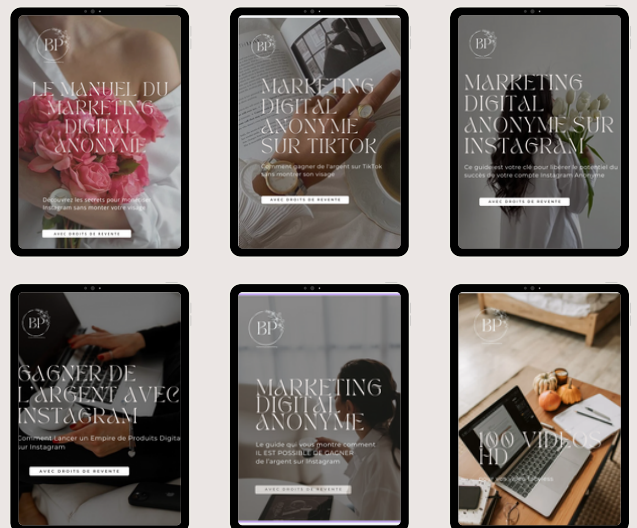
BP

LE MANUEL DU MARKETING DIGITAL ANONYME

Découvrez les secrets pour monétiser Instagram sans montrer votre visage

AVEC DROITS DE REVENTE

BP

MARKETING DIGITAL ANONYME SUR TIKTOK

Comment gagner de l'argent sur TikTok sans montrer son visage

AVEC DROITS DE REVENTE

BP

MARKETING DIGITAL ANONYME SUR INSTAGRAM

Ce guide est votre clé pour libérer le potentiel du succès de votre compte Instagram Anonyme

AVEC DROITS DE REVENTE

BP

GAGNER DE L'ARGENT AVEC INSTAGRAM

Comment Lancer un Empire de Produits Digita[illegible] sur Instagram

AVEC DROITS DE REVENTE

BP

MARKETING DIGITAL ANONYME

Le guide qui vous montre comment IL EST POSSIBLE DE GAGNER de l'argent sur Instagram

AVEC DROITS DE REVENTE

BP

100 VIDEOS HD

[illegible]